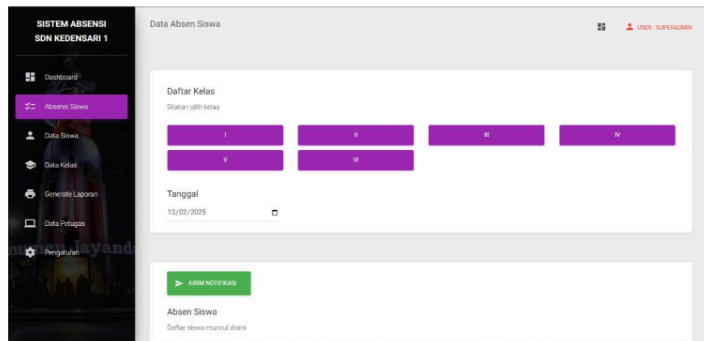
SISTEM ABSENSI SDN KEDENSARI 1

Dashboard
Absensi Siswa
Data Siswa
Data Kelas
Generate Laporan
Data Petugas
Pengaturan

Data Absen Siswa

USER : SUPERADMIN

Daftar Kelas
Silakan pilih kelas

I
II
III
IV
V
VI

Tanggal
13/02/2025

KIRIM NOTIFIKASI

Absen Siswa
Daftar siswa muncul disini